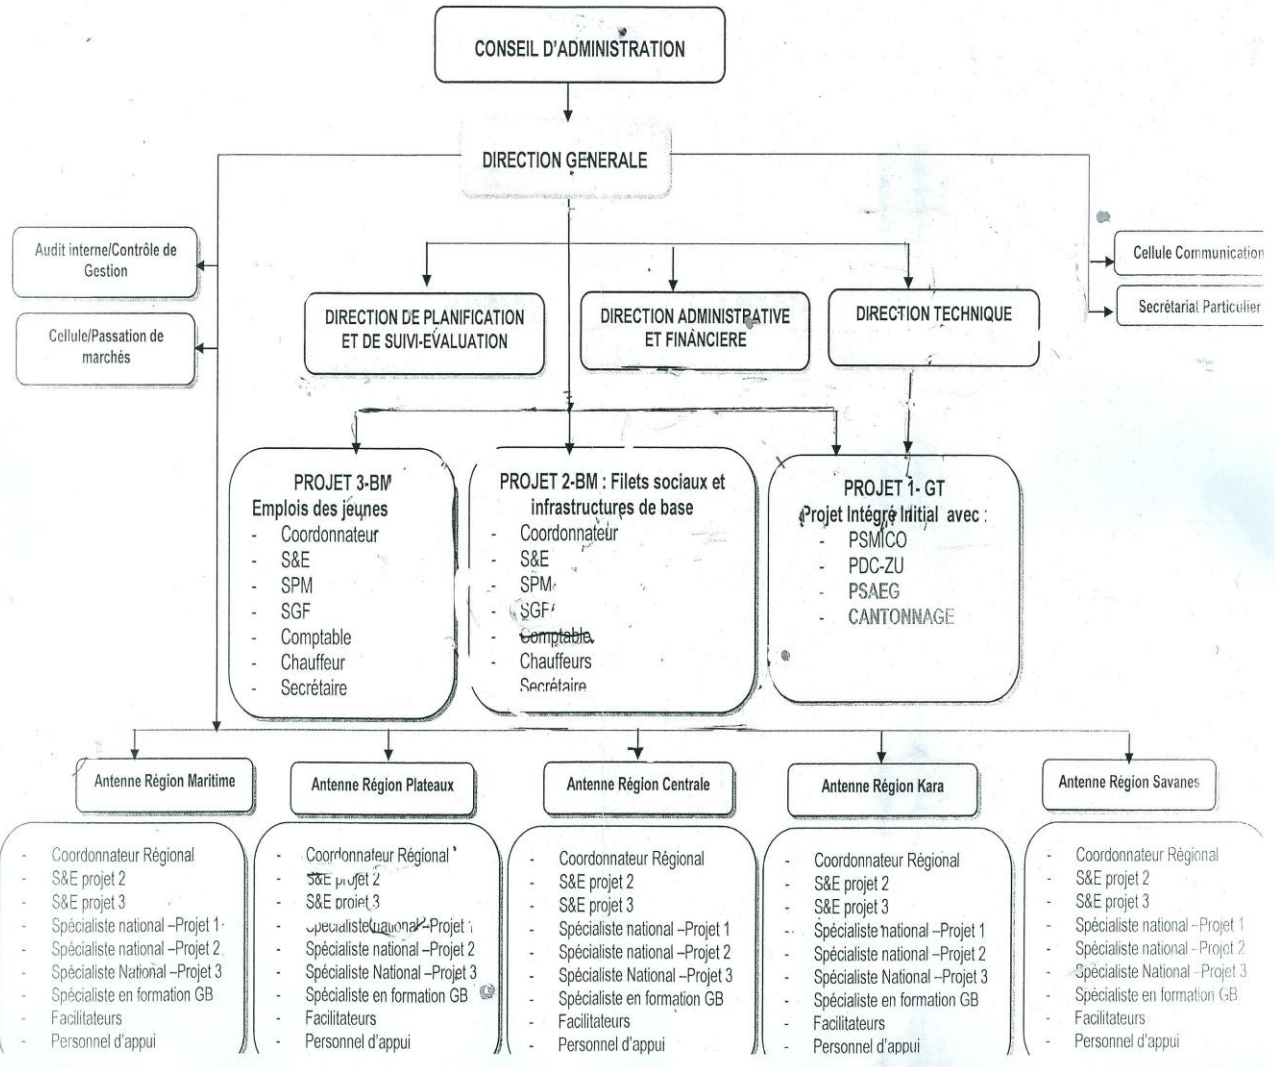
CONSEIL D'ADMINISTRATION

DIRECTION GENERALE

Audit interne/Contrôle de Gestion

Cellule/Passation de marchés

Cellule Communication

Secrétariat Particulier

DIRECTION DE PLANIFICATION ET DE SUIVI-EVALUATION

DIRECTION ADMINISTRATIVE ET FINANCIERE

DIRECTION TECHNIQUE

PROJET 3-BM
Emplois des jeunes
- Coordonnateur
- S&E
- SPM
- SGF
- Comptable
- Chauffeur
- Secrétaire

PROJET 2-BM : Filets sociaux et infrastructures de base
- Coordonnateur
- S&E
- SPM
- SGF
- Comptable
- Chauffeurs
- Secrétaire

PROJET 1- GT
Projet Intégré Initial avec :
- PSMICO
- PDC-ZU
- PSAEG
- CANTONNAGE

Antenne Région Maritime
- Coordonnateur Régional
- S&E projet 2
- S&E projet 3
- Spécialiste national –Projet 1
- Spécialiste national –Projet 2
- Spécialiste National –Projet 3
- Spécialiste en formation GB
- Facilitateurs
- Personnel d'appui

Antenne Région Plateaux
- Coordonnateur Régional
- S&E projet 2
- S&E projet 3
- Spécialiste national –Projet 1
- Spécialiste national –Projet 2
- Spécialiste National –Projet 3
- Spécialiste en formation GB
- Facilitateurs
- Personnel d'appui

Antenne Région Centrale
- Coordonnateur Régional
- S&E projet 2
- S&E projet 3
- Spécialiste national –Projet 1
- Spécialiste national –Projet 2
- Spécialiste National –Projet 3
- Spécialiste en formation GB
- Facilitateurs
- Personnel d'appui

Antenne Région Kara
- Coordonnateur Régional
- S&E projet 2
- S&E projet 3
- Spécialiste national –Projet 1
- Spécialiste national –Projet 2
- Spécialiste National –Projet 3
- Spécialiste en formation GB
- Facilitateurs
- Personnel d'appui

Antenne Région Savanes
- Coordonnateur Régional
- S&E projet 2
- S&E projet 3
- Spécialiste national –Projet 1
- Spécialiste national –Projet 2
- Spécialiste National –Projet 3
- Spécialiste en formation GB
- Facilitateurs
- Personnel d'appui